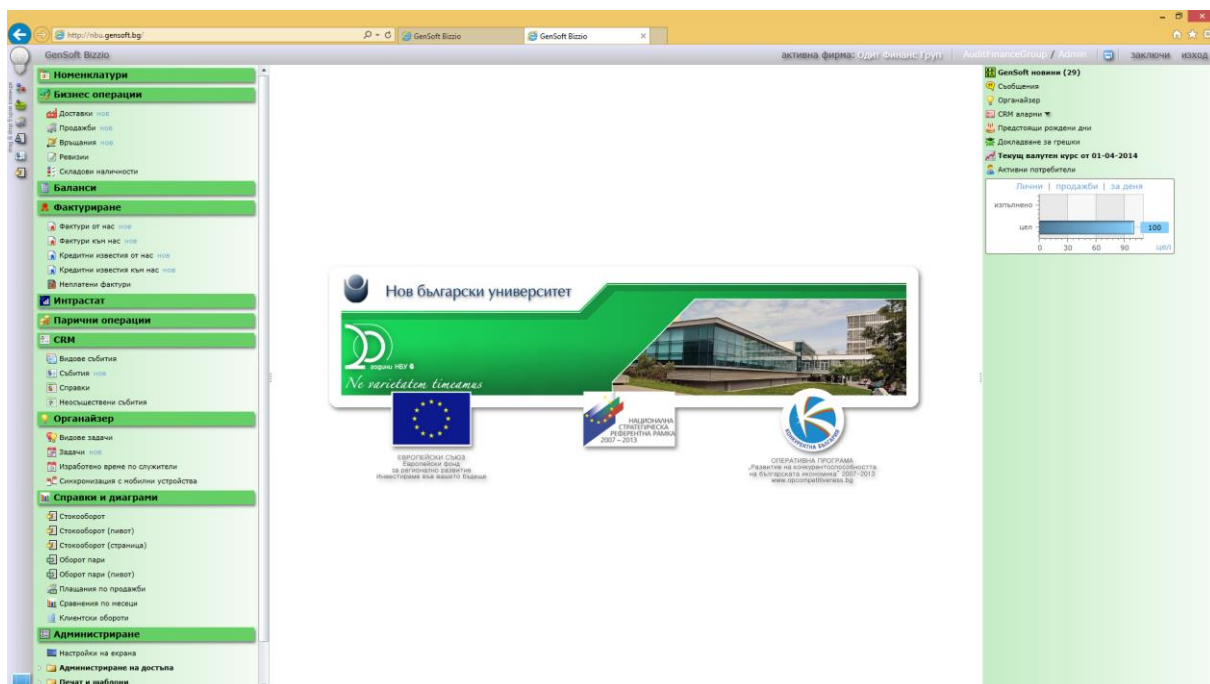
http://nbu.gensoft.bg/
GenSoft Bizzio
GenSoft Bizzio

GenSoft Bizzio
активна фирма: Одит Финанс Груп | AuditFinanceGroup / Admin | заключи | изход

Номенклатури
Бизнес операции
Доставки нов
Продажби нов
Връщания нов
Ревизии
Складови наличности
Баланси
Фактуриране
Фактури от нас нов
Фактури към нас нов
Кредитни известия от нас нов
Кредитни известия към нас нов
Неплатени фактури
Интрастат
Парични операции
CRM
Видове събития
Събития нов
Справки
Неосъществени събития
Органайзер
Видове задачи
Задачи нов
Изработено време по служители
Синхронизация с мобилни устройства
Справки и диаграми
Стокооборот
Стокооборот (пивот)
Стокооборот (страница)
Оборот пари
Оборот пари (пивот)
Плащания по продажби
Сравнения по месеци
Клиентски обороти
Администриране
Настройки на екрана
Администриране на достъпа
Печат и шаблони

Нов български университет
20 години НБУ
Ne varietatem timeamus

ЕВРОПЕЙСКИ СЪЮЗ
Европейски фонд за регионално развитие
Инвестираме във вашето бъдеще

НАЦИОНАЛНА СТРАТЕГИЧЕСКА РЕФЕРЕНТНА РАМКА 2007 – 2013

ОПЕРАТИВНА ПРОГРАМА „Развитие на конкурентоспособността на българската икономика" 2007-2013
www.opcompetitiveness.bg

GenSoft новини (29)
Съобщения
Органайзер
CRM аларми
Предстоящи рождени дни
Докладване за грешки
Текущ валутен курс от 01-04-2014
Активни потребители
Лични | продажби | за деня
изпълнено
цел
100
0 30 60 90
цел